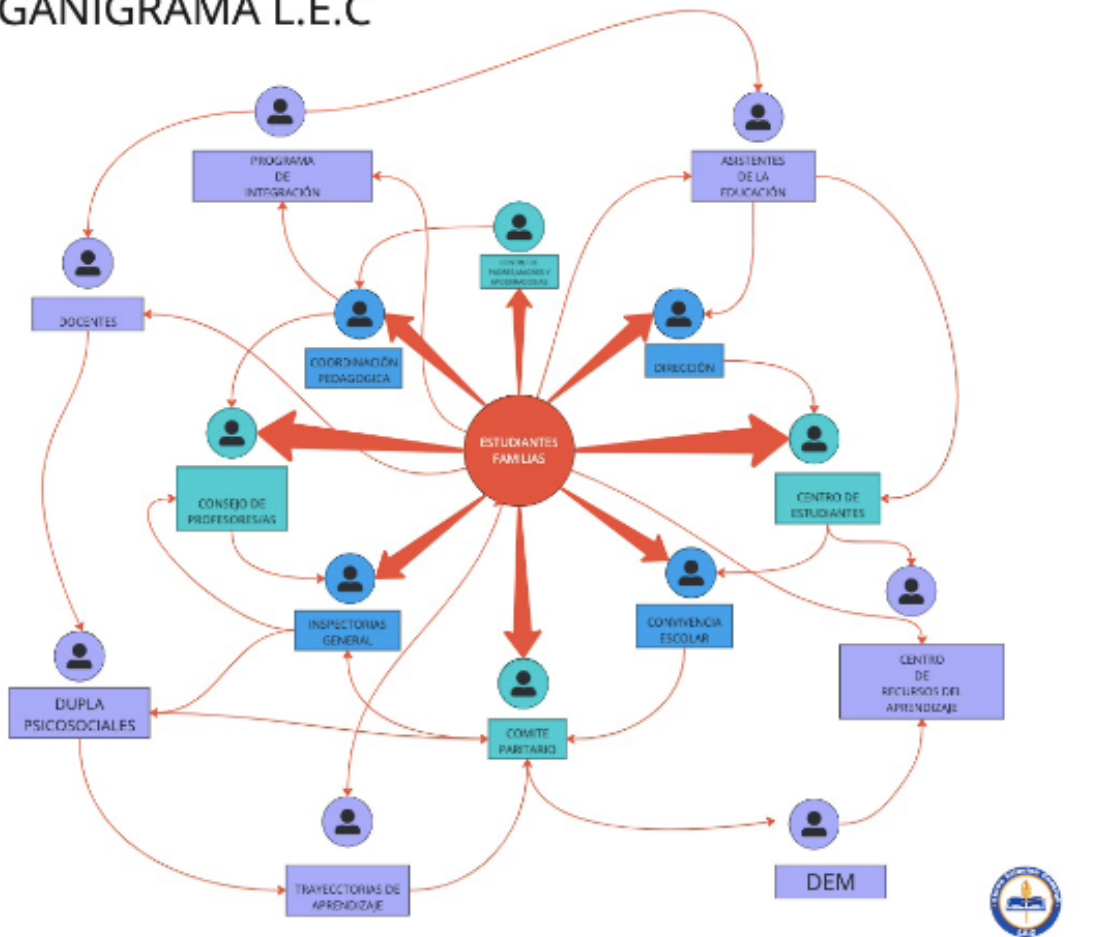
GANIGRAMA L.E.C

PROGRAMA DE INTEGRACIÓN

ASISTENTES DE LA EDUCACIÓN

CENTRO DE PADRES, MADRES Y APODERADOS/AS

DOCENTES

COORDINACIÓN PEDAGOGICA

DIRECCIÓN

ESTUDIANTES FAMILIAS

CONSEJO DE PROFESORES/AS

CENTRO DE ESTUDIANTES

INSPECTORIAS GENERAL

CONVIVENCIA ESCOLAR

CENTRO DE RECURSOS DEL APRENDIZAJE

DUPLA PSICOSOCIALES

COMITE PARITARIO

TRAYECTORIAS DE APRENDIZAJE

DEM